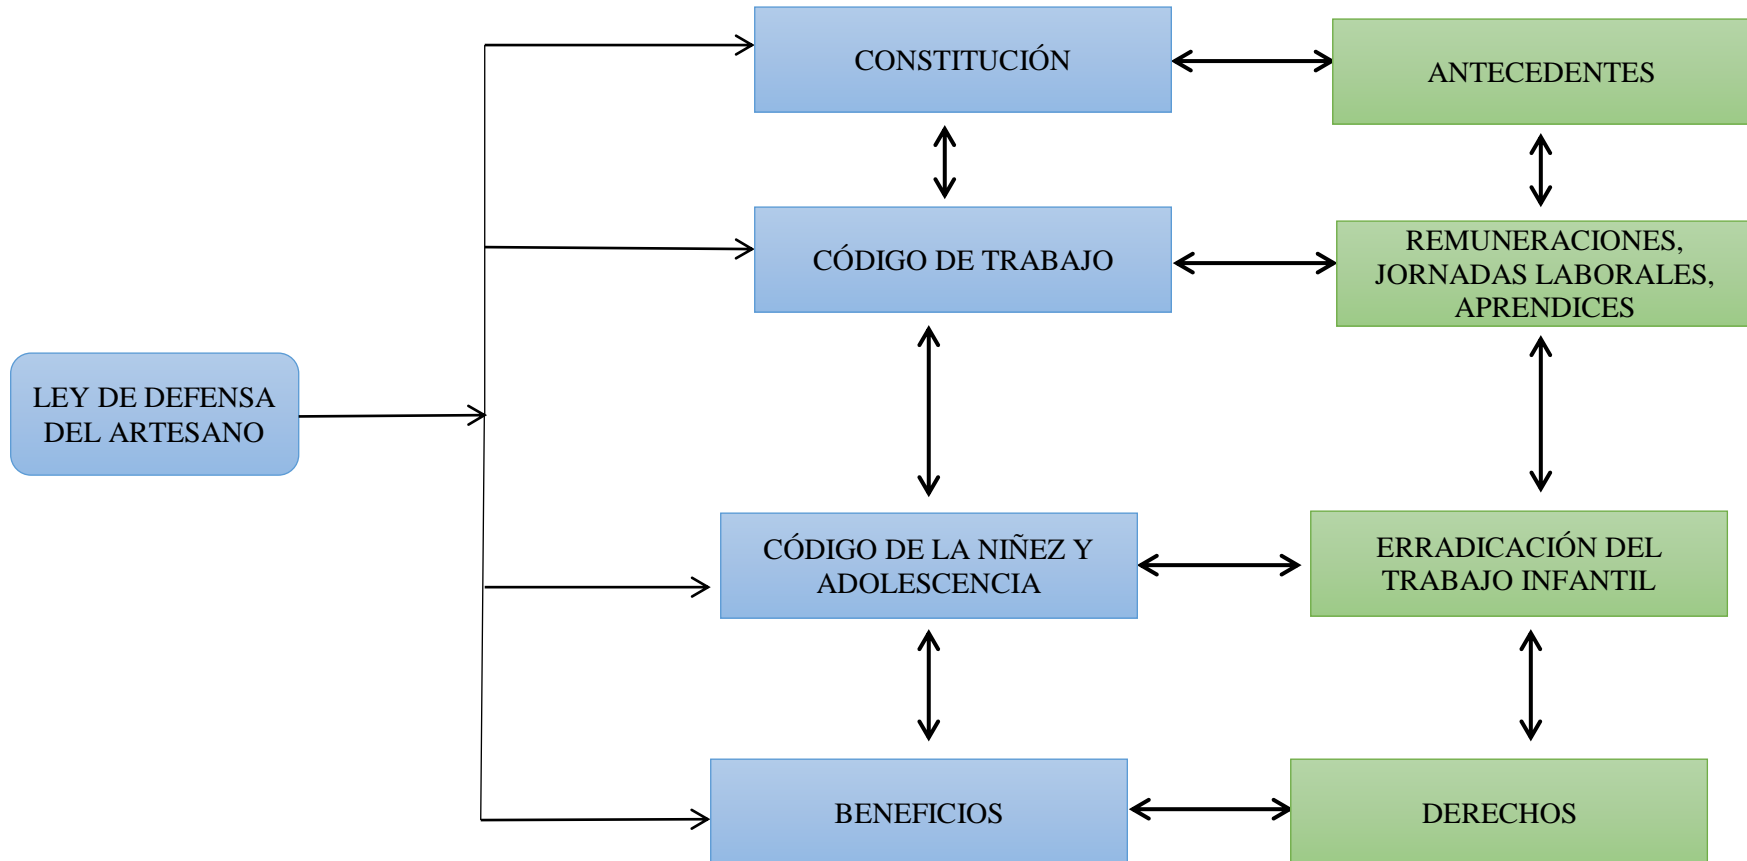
LEY DE DEFENSA DEL ARTESANO

CONSTITUCIÓN

ANTECEDENTES

CÓDIGO DE TRABAJO

REMUNERACIONES, JORNADAS LABORALES, APRENDICES

CÓDIGO DE LA NIÑEZ Y ADOLESCENCIA

ERRADICACIÓN DEL TRABAJO INFANTIL

BENEFICIOS

DERECHOS